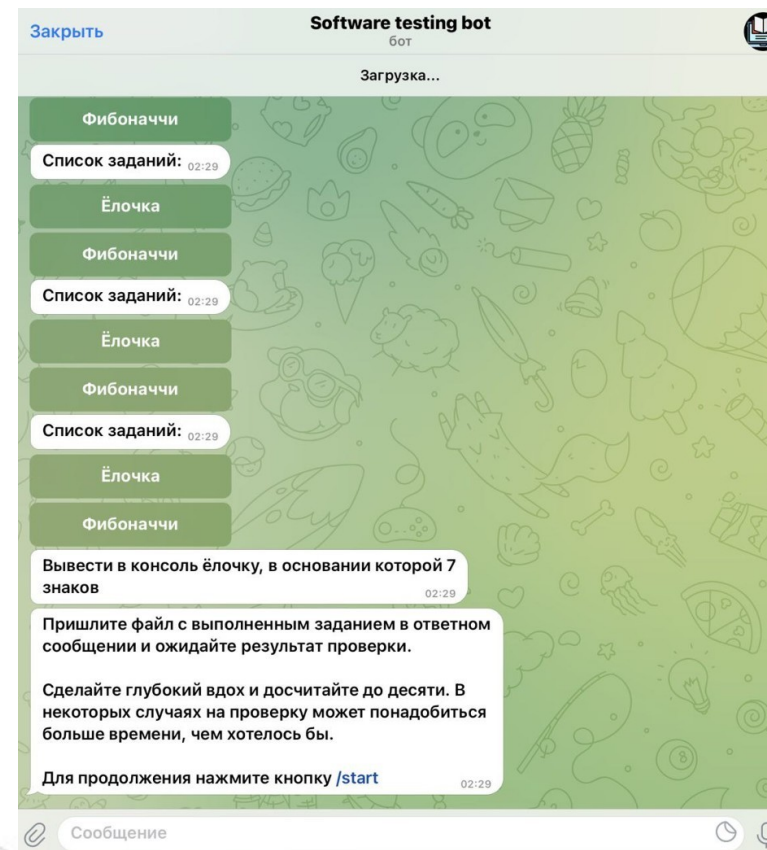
Закрыть
Software testing bot
бот
Загрузка...

Фибоначчи
Список заданий: 02:29
Ёлочка
Фибоначчи
Список заданий: 02:29
Ёлочка
Фибоначчи
Список заданий: 02:29
Ёлочка
Фибоначчи

Вывести в консоль ёлочку, в основании которой 7 знаков 02:29

Пришлите файл с выполненным заданием в ответном сообщении и ожидайте результат проверки.

Сделайте глубокий вдох и досчитайте до десяти. В некоторых случаях на проверку может понадобиться больше времени, чем хотелось бы.

Для продолжения нажмите кнопку /start 02:29

Сообщение